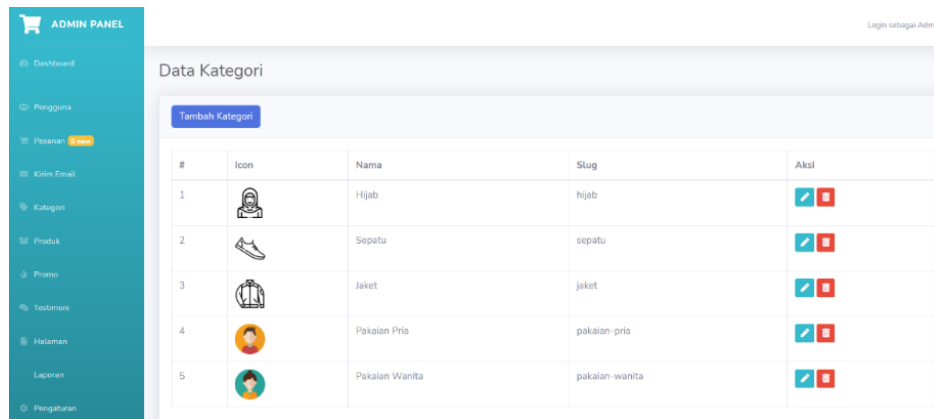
ADMIN PANEL

Dashboard

Pengguna

Pesanan 0 new

Kirim Email

Kategori

Produk

Promo

Testimoni

Halaman

Laporan

Pengaturan

Login sebagai Admin

Data Kategori

Tambah Kategori

| # | Icon | Nama | Slug | Aksi |
|---|---|---|---|---|
| 1 | | Hijab | hijab | |
| 2 | | Sepatu | sepatu | |
| 3 | | Jaket | jaket | |
| 4 | | Pakaian Pria | pakaian-pria | |
| 5 | | Pakaian Wanita | pakaian-wanita | |